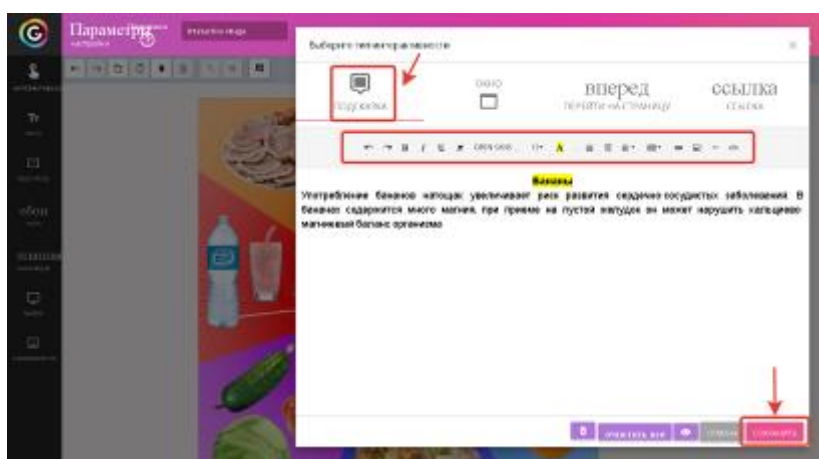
Параметры
настройки

Выберите тип интерактивности

подсказка
окно
вперед
перейти на страницу
ссылка
ссылка

Open Sans

Бананы
Употребление бананов натощак увеличивает риск развития сердечно-сосудистых заболеваний. В бананах содержится много магния, при приеме на пустой желудок он может нарушить кальциево-магниевый баланс организма

очистить все
отмена
сохранить